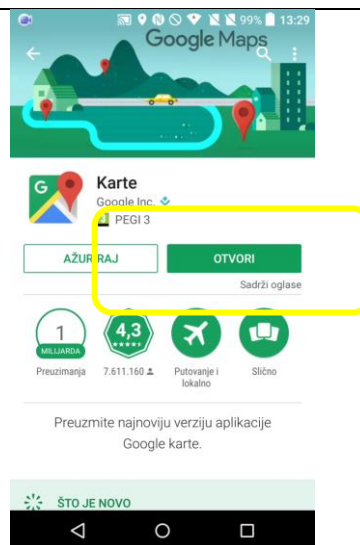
99% 13:29

Google Maps

Karte

Google Inc.

PEGI 3

AŽURIRAJ

OTVORI

Sadrži oglase

1

MILIJARDA

Preuzimanja

4,3

7.611.160

Putovanje i lokalno

Slično

Preuzmite najnoviju verziju aplikacije Google karte.

ŠTO JE NOVO